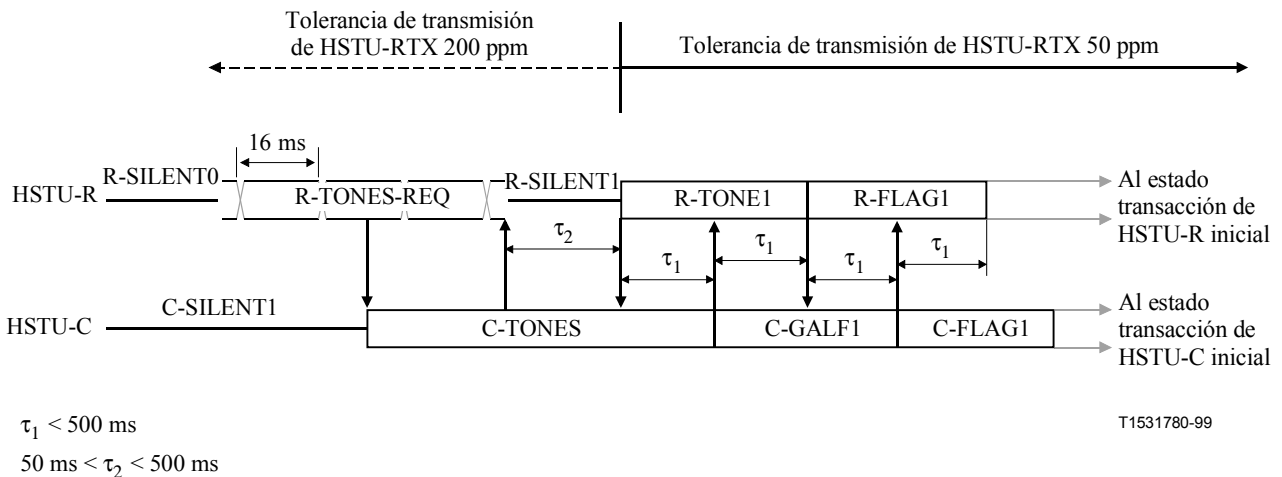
Tolerancia de transmisión de HSTU-RTX 200 ppm

Tolerancia de transmisión de HSTU-RTX 50 ppm

16 ms

HSTU-R

R-SILENT0

R-TONES-REQ

R-SILENT1

R-TONE1

R-FLAG1

Al estado transacción de HSTU-R inicial

$\tau_2$

$\tau_1$

$\tau_1$

$\tau_1$

$\tau_1$

HSTU-C

C-SILENT1

C-TONES

C-GALF1

C-FLAG1

Al estado transacción de HSTU-C inicial

$\tau_1 < 500$ ms

$50 \text{ ms} < \tau_2 < 500$ ms

T1531780-99